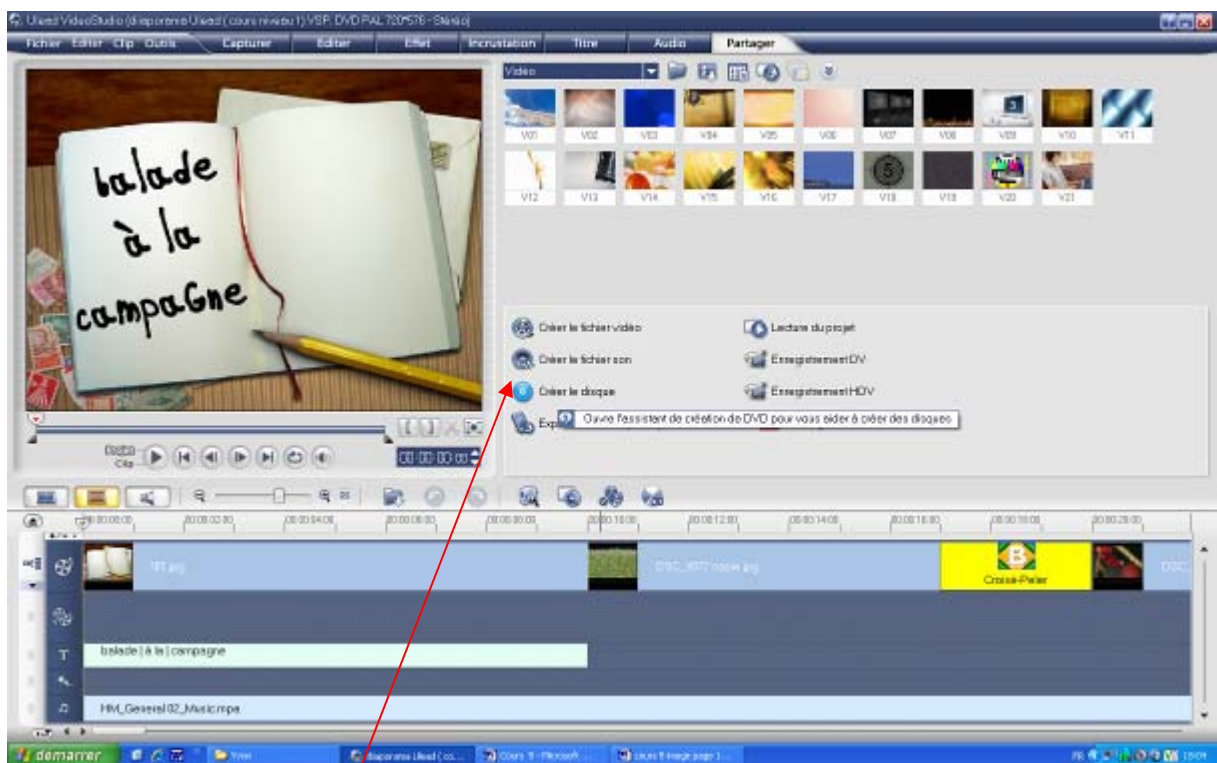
Ulead VideoStudio (diaporama Ulead (cours niveau 1).VSP, DVD PAL 720*576 - Stéréo)

Fichier Editer Clip Outils

Capturer Editer Effet Incrustation Titre Audio Partager

balade
à la
campaGne

Vidéo

V01 V02 V03 V04 V05 V06 V07 V08 V09 V10 V11
V12 V13 V14 V15 V16 V17 V18 V19 V20 V21

Créer le fichier vidéo
Créer le fichier son
Créer le disque
Exp
Lecture du projet
Enregistrement DV
Enregistrement HDV

Ouvre l'assistant de création de DVD pour vous aider à créer des disques

Projet
Clip

00:00:00:00

00:00:00:00 00:00:02:00 00:00:04:00 00:00:06:00 00:00:08:00 00:00:10:00 00:00:12:00 00:00:14:00 00:00:16:00 00:00:18:00 00:00:20:00

181.jpg
DSC_3072 copie.jpg
Croisé-Peler

balade | à la | campagne

HM_General 02_Music.mpa

démarrer
Vrac
diaporama Ulead (co...
Cours 9 - Microsoft ...
cours 9 image page 1...

FR 19:09